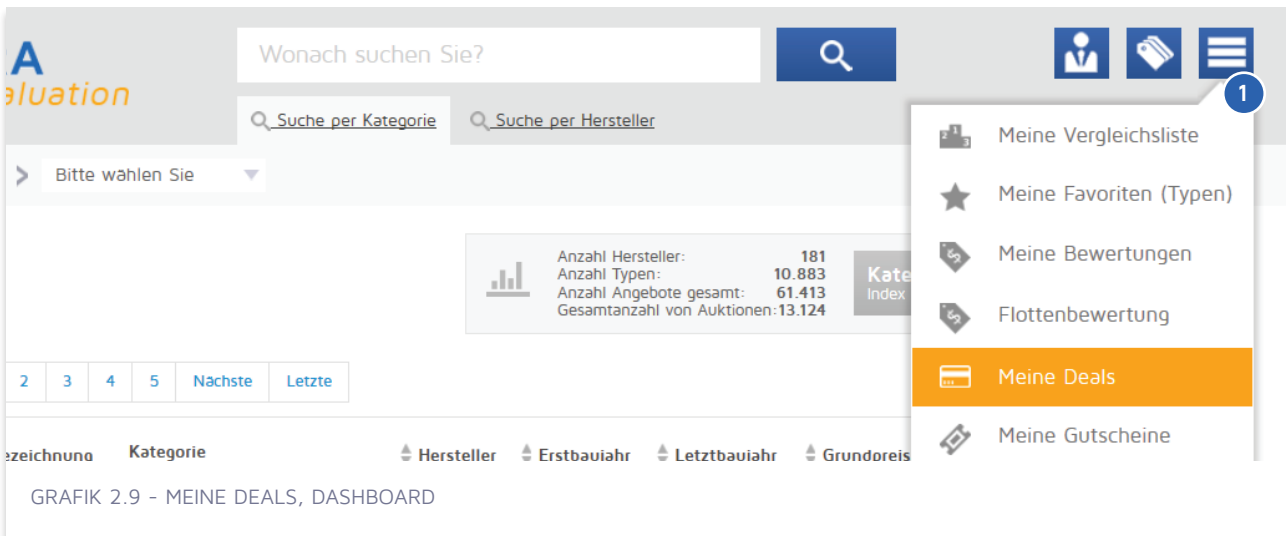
A
aluation

Wonach suchen Sie?

1

Suche per Kategorie

Suche per Hersteller

Bitte wählen Sie

Anzahl Hersteller: 181
Anzahl Typen: 10.883
Anzahl Angebote gesamt: 61.413
Gesamtanzahl von Auktionen: 13.124

Kate
Index

2 3 4 5 Nächste Letzte

ezeichnung Kategorie Hersteller Erstbaujahr Letztbaujahr Grundpreis

Meine Vergleichsliste
Meine Favoriten (Typen)
Meine Bewertungen
Flottenbewertung
Meine Deals
Meine Gutscheine

GRAFIK 2.9 - MEINE DEALS, DASHBOARD